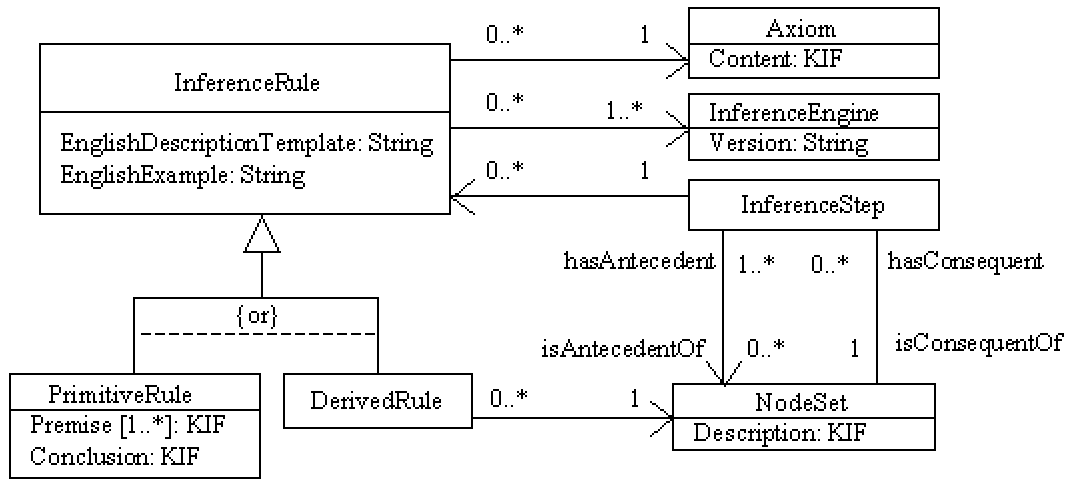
InferenceRule

EnglishDescriptionTemplate: String
EnglishExample: String

0..*
1
Axiom
Content: KIF

0..*
1..*
InferenceEngine
Version: String

0..*
1
InferenceStep

hasAntecedent
1..*
0..*
hasConsequent

{or}

isAntecedentOf
0..*
1
isConsequentOf

PrimitiveRule
Premise [1..*]: KIF
Conclusion: KIF

DerivedRule
0..*
1
NodeSet
Description: KIF